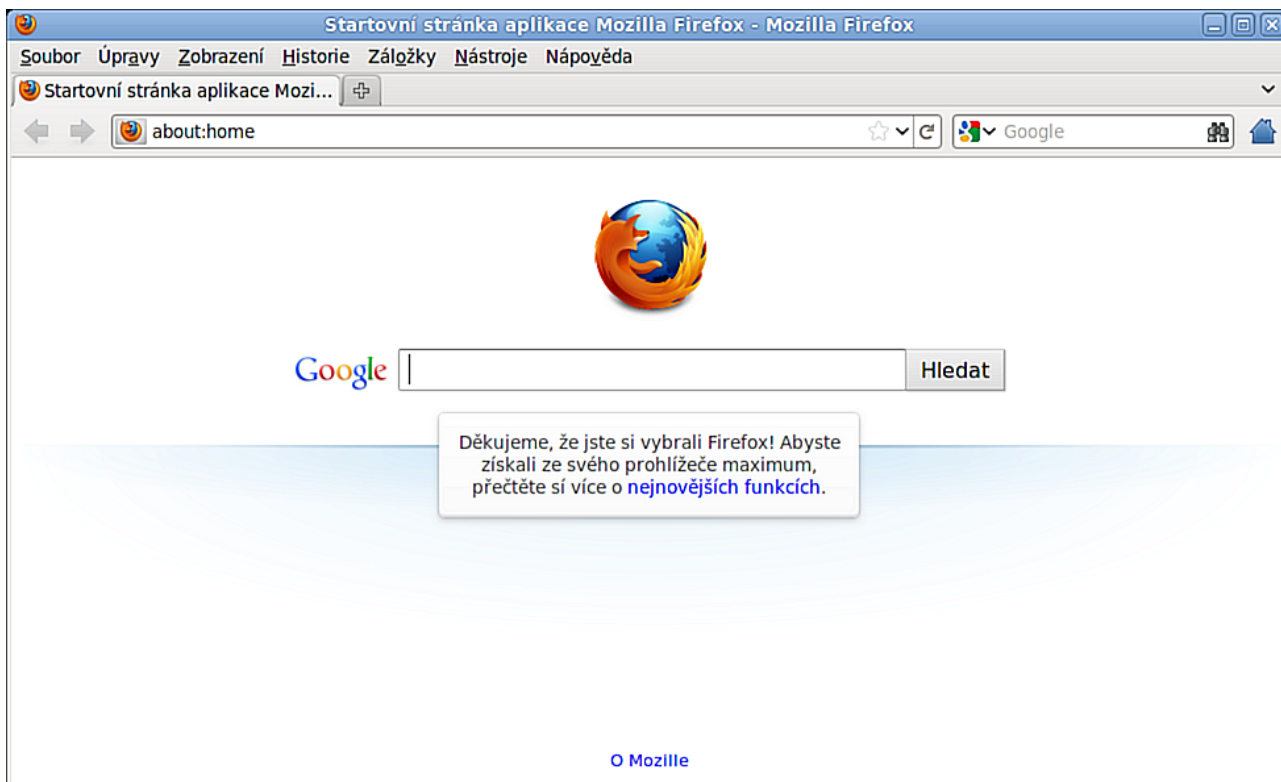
Startovní stránka aplikace Mozilla Firefox - Mozilla Firefox

Soubor Úpravy Zobrazení Historie Záložky Nástroje Nápověda

Startovní stránka aplikace Mozi...

about:home

Google

Google

Hledat

Děkujeme, že jste si vybrali Firefox! Abyste získali ze svého prohlížeče maximum, přečtěte si více o nejnovějších funkcích.

O Mozille